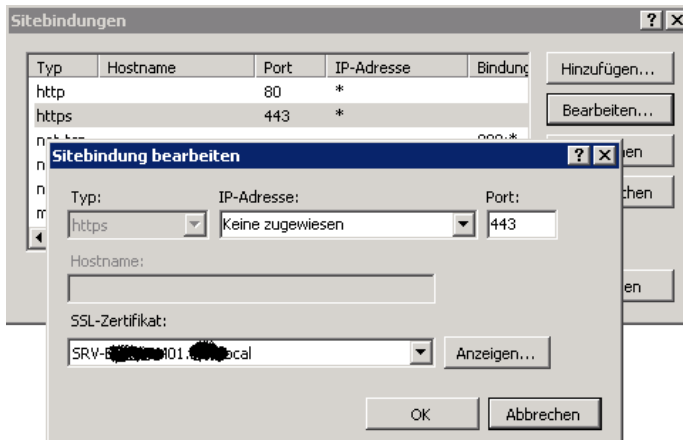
Sitebindungen

?
X

| Typ | Hostname | Port | IP-Adresse | Bindung |
|---|---|---|---|---|
| http | | 80 | * | |
| https | | 443 | * | |
| net.tcp | | | | 808:* |
| n | | | | |
| n | | | | |
| m | | | | |

Hinzufügen...
Bearbeiten...
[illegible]en
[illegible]chen
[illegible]en

Sitebindung bearbeiten

?
X

Typ:
https

IP-Adresse:
Keine zugewiesen

Port:
443

Hostname:

SSL-Zertifikat:
SRV-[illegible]01.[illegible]ocal

Anzeigen...

OK
Abbrechen